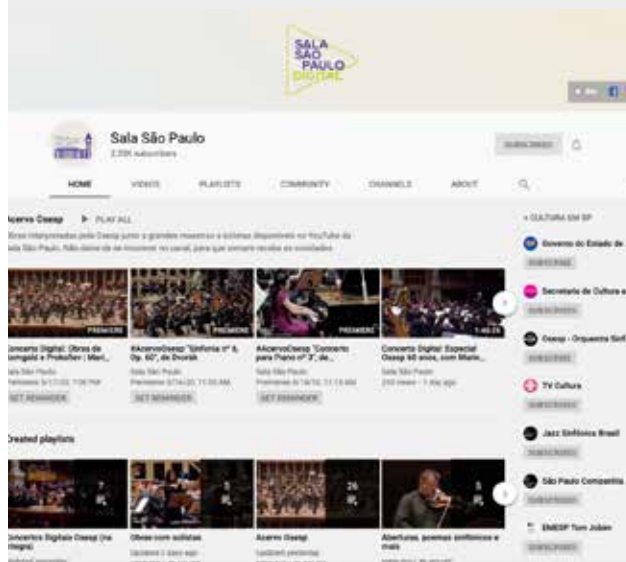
SALA SÃO PAULO DIGITAL

Sala São Paulo
2,29K subscribers

SUBSCRIBED

HOME VIDEOS PLAYLISTS COMMUNITY CHANNELS ABOUT

Acervo Osesp ▶ PLAY ALL

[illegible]

PREMIERE
Concerto Digital: Obras de Korngold e Prokofiev | Mari...
Sala São Paulo
Premieres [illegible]
SET REMINDER

PREMIERE
#AcervoOsesp "Sinfonia nº 8, Op. 88", de Dvorák
Sala São Paulo
Premieres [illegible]
SET REMINDER

PREMIERE
#AcervoOsesp "Concerto para Piano nº 3", de...
Sala São Paulo
Premieres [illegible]
SET REMINDER

Concerto Digital: Especial Osesp 60 anos, com Marin...
Sala São Paulo
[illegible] views • 1 day ago

Created playlists

Concertos Digitais Osesp (na íntegra)

Obras com solistas

Acervo Osesp

Aberturas, poemas sinfônicos e mais

CULTURA EM SP
Governo do Estado de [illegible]
SUBSCRIBE
Secretaria de Cultura e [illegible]
SUBSCRIBED
Osesp - Orquestra Sinf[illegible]
SUBSCRIBED
TV Cultura
SUBSCRIBED
Jazz Sinfônica Brasil
SUBSCRIBED
São Paulo Companhia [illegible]
SUBSCRIBED
EMESP Tom Jobim
SUBSCRIBED